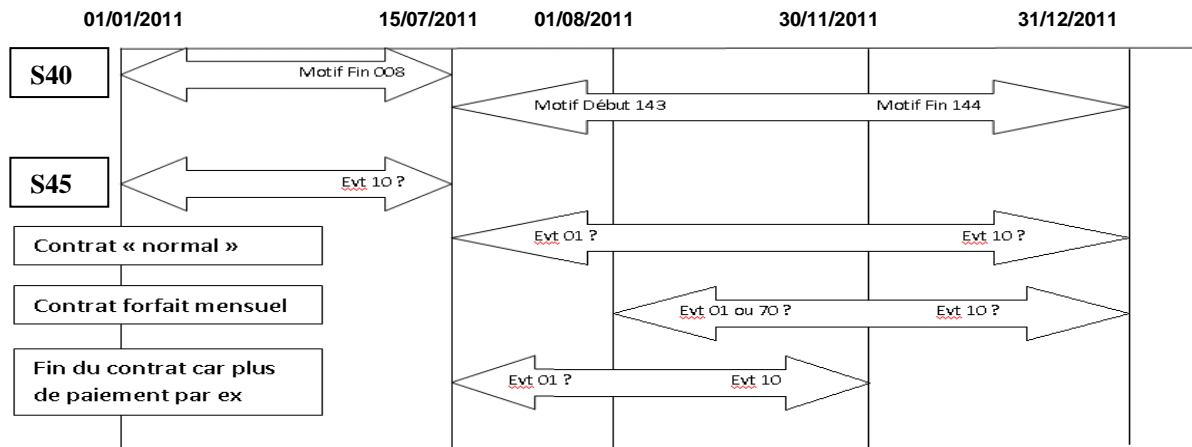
01/01/2011 15/07/2011 01/08/2011 30/11/2011 31/12/2011

S40

Motif Fin 008

Motif Début 143

Motif Fin 144

S45

Evt 10 ?

Contrat « normal »

Evt 01 ?

Evt 10 ?

Contrat forfait mensuel

Evt 01 ou 70 ?

Evt 10 ?

Fin du contrat car plus de paiement par ex

Evt 01 ?

Evt 10